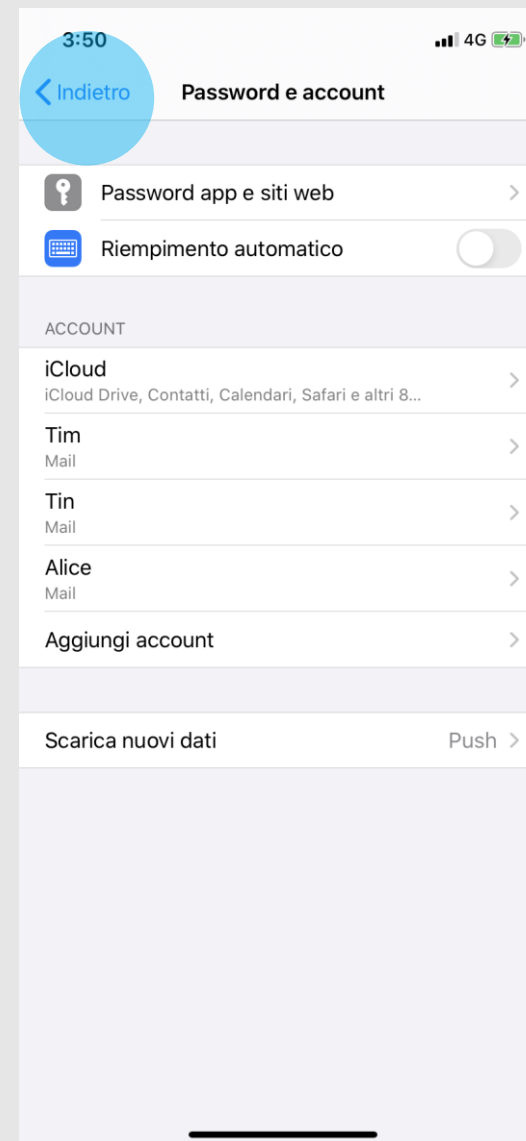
3:50
4G

Indietro
Password e account

Password app e siti web
Riempimento automatico

ACCOUNT

iCloud
iCloud Drive, Contatti, Calendari, Safari e altri 8...

Tim
Mail

Tin
Mail

Alice
Mail

Aggiungi account

Scarica nuovi dati
Push